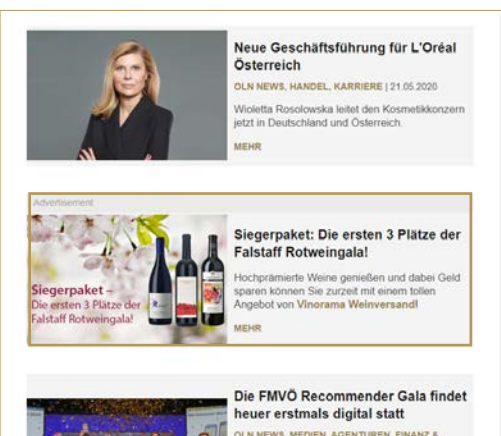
Neue Geschäftsführung für L'Oréal Österreich

OLN NEWS, HANDEL, KARRIERE | 21.05.2020

Wioletta Rosolowska leitet den Kosmetikkonzern jetzt in Deutschland und Österreich.

MEHR

Advertisement

Siegerpaket – Die ersten 3 Plätze der Falstaff Rotweingala!

Siegerpaket: Die ersten 3 Plätze der Falstaff Rotweingala!

Hochprämierte Weine genießen und dabei Geld sparen können Sie zurzeit mit einem tollen Angebot von Vinorama Weinversand!

MEHR

Die FMVÖ Recommender Gala findet heuer erstmals digital statt

OLN NEWS, MEDIEN, AGENTUREN, FINANZ &